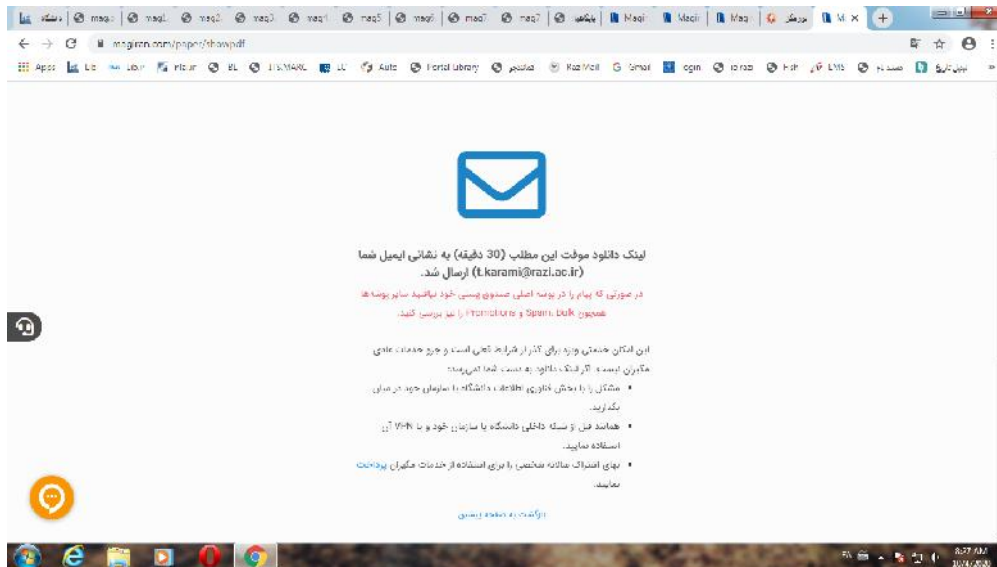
دانشگاه | mag | mag | mag | mag | mag | mag5 | mag6 | mag7 | mag7 | پایگاه | Magi | Magi | Mag | پژوهش | M ×

magiran.com/paper/showpdf

Apps | Lib | Library | Flickr | BL | ISIS/MARC | LC | Auto | Portal Library | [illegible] | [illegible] | Razi Mail | Gmail | Login | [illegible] | Fish | LMS | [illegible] | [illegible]

لینک دانلود موقت این مطلب (30 دقیقه) به نشانی ایمیل شما (t.karami@razi.ac.ir) ارسال شد.

در صورتی که پیام را در پوشه اصلی صندوق پستی خود نیافتید سایر پوشه‌ها همچون Spam، Bulk و Promotions را نیز بررسی کنید.

این امکان خدمتی ویژه برای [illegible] است و جزو خدمات عادی مگ‌ایران نیست و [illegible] لینک دانلود به دست شما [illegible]:

• مشکل را با بخش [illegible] اطلاعات دانشگاه یا سازمان خود در میان بگذارید.

• همانند قبل از شبکه داخلی دانشگاه یا سازمان خود و یا VPN آن استفاده نمایید.

• برای اشتراک سالانه شخصی یا برای استفاده از خدمات مگ‌ایران پرداخت نمایید.

بازگشت به صفحه پیشین

8:27 AM
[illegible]